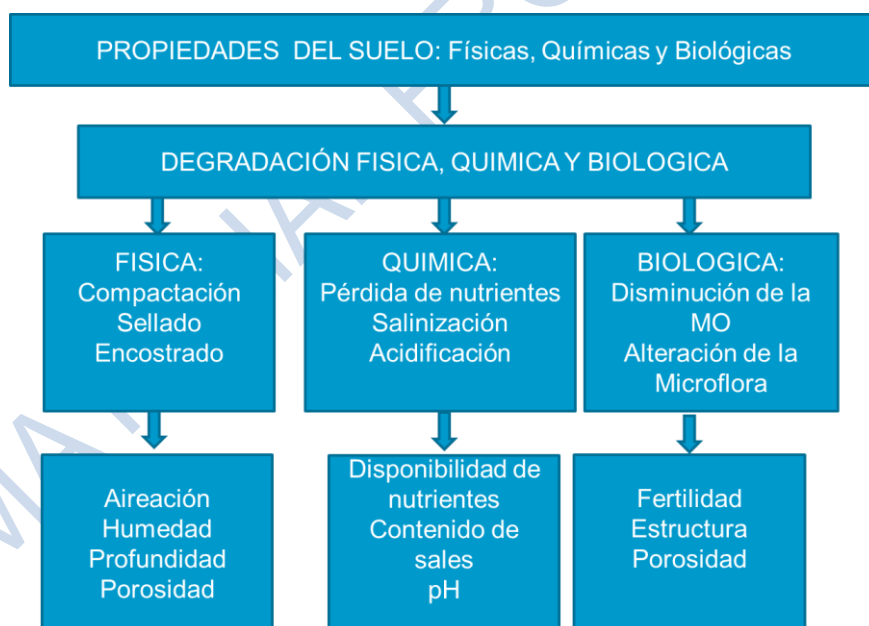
PROPIEDADES DEL SUELO: Físicas, Químicas y Biológicas

DEGRADACIÓN FISICA, QUIMICA Y BIOLOGICA

FISICA:
Compactación
Sellado
Encostrado

QUIMICA:
Pérdida de nutrientes
Salinización
Acidificación

BIOLOGICA:
Disminución de la MO
Alteración de la Microflora

Aireación
Humedad
Profundidad
Porosidad

Disponibilidad de nutrientes
Contenido de sales
pH

Fertilidad
Estructura
Porosidad